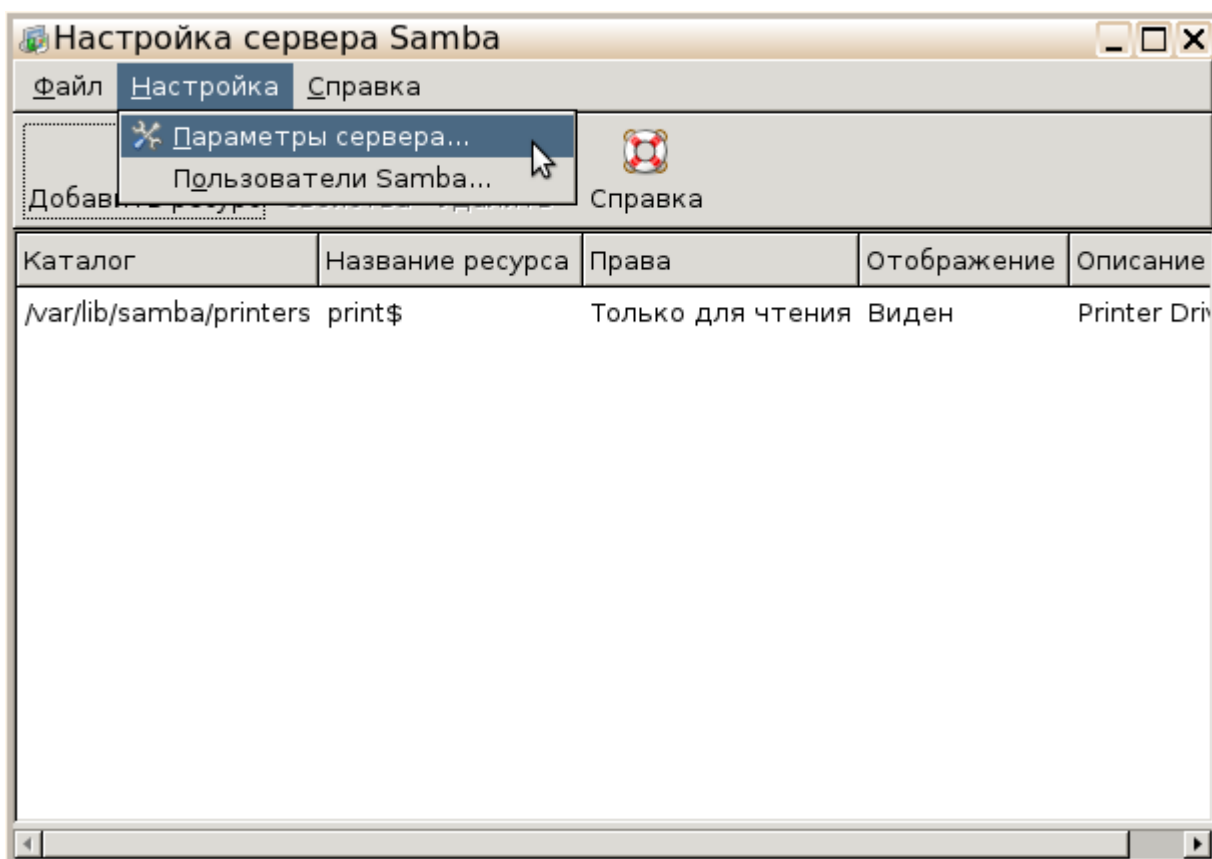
Настройка сервера Samba

Файл Настройка Справка

Параметры сервера...
Пользователи Samba...

Добави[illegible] Справка

| Каталог | Название ресурса | Права | Отображение | Описание |
|---|---|---|---|---|
| /var/lib/samba/printers | print$ | Только для чтения | Виден | Printer Dri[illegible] |